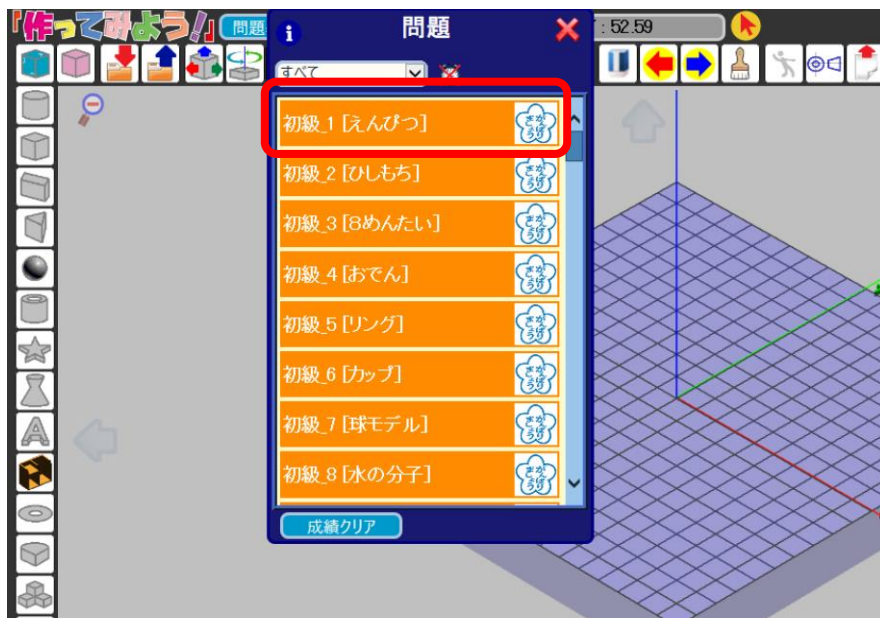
「作ってみよう!」 問題

: 52.59

問題

すべて

初級_1 [えんぴつ] よくできました

初級_2 [ひしもち] よくできました

初級_3 [8めんたい] よくできました

初級_4 [おでん] よくできました

初級_5 [リング] よくできました

初級_6 [カップ] よくできました

初級_7 [球モデル] よくできました

初級_8 [水の分子] よくできました

成績クリア

A